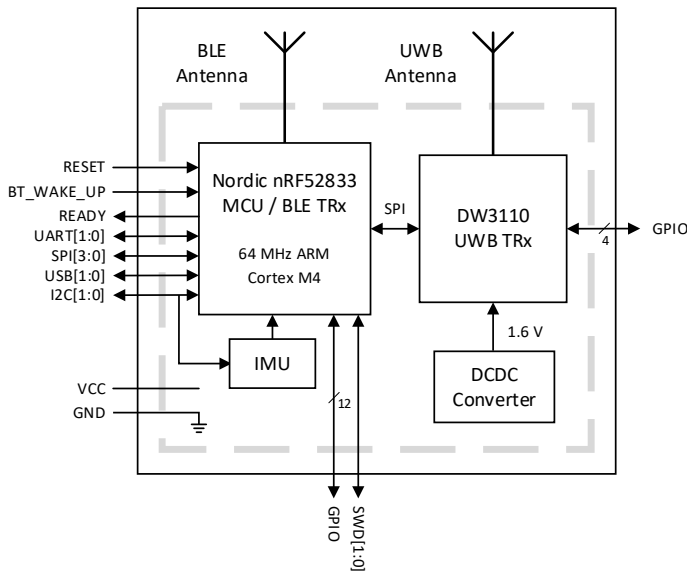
BLE Antenna

UWB Antenna

RESET
BT_WAKE_UP
READY
UART[1:0]
SPI[3:0]
USB[1:0]
I2C[1:0]

Nordic nRF52833 MCU / BLE TRx

64 MHz ARM Cortex M4

SPI

DW3110 UWB TRx

4

GPIO

1.6 V

IMU

VCC
GND

12

DCDC Converter

GPIO

SWD[1:0]